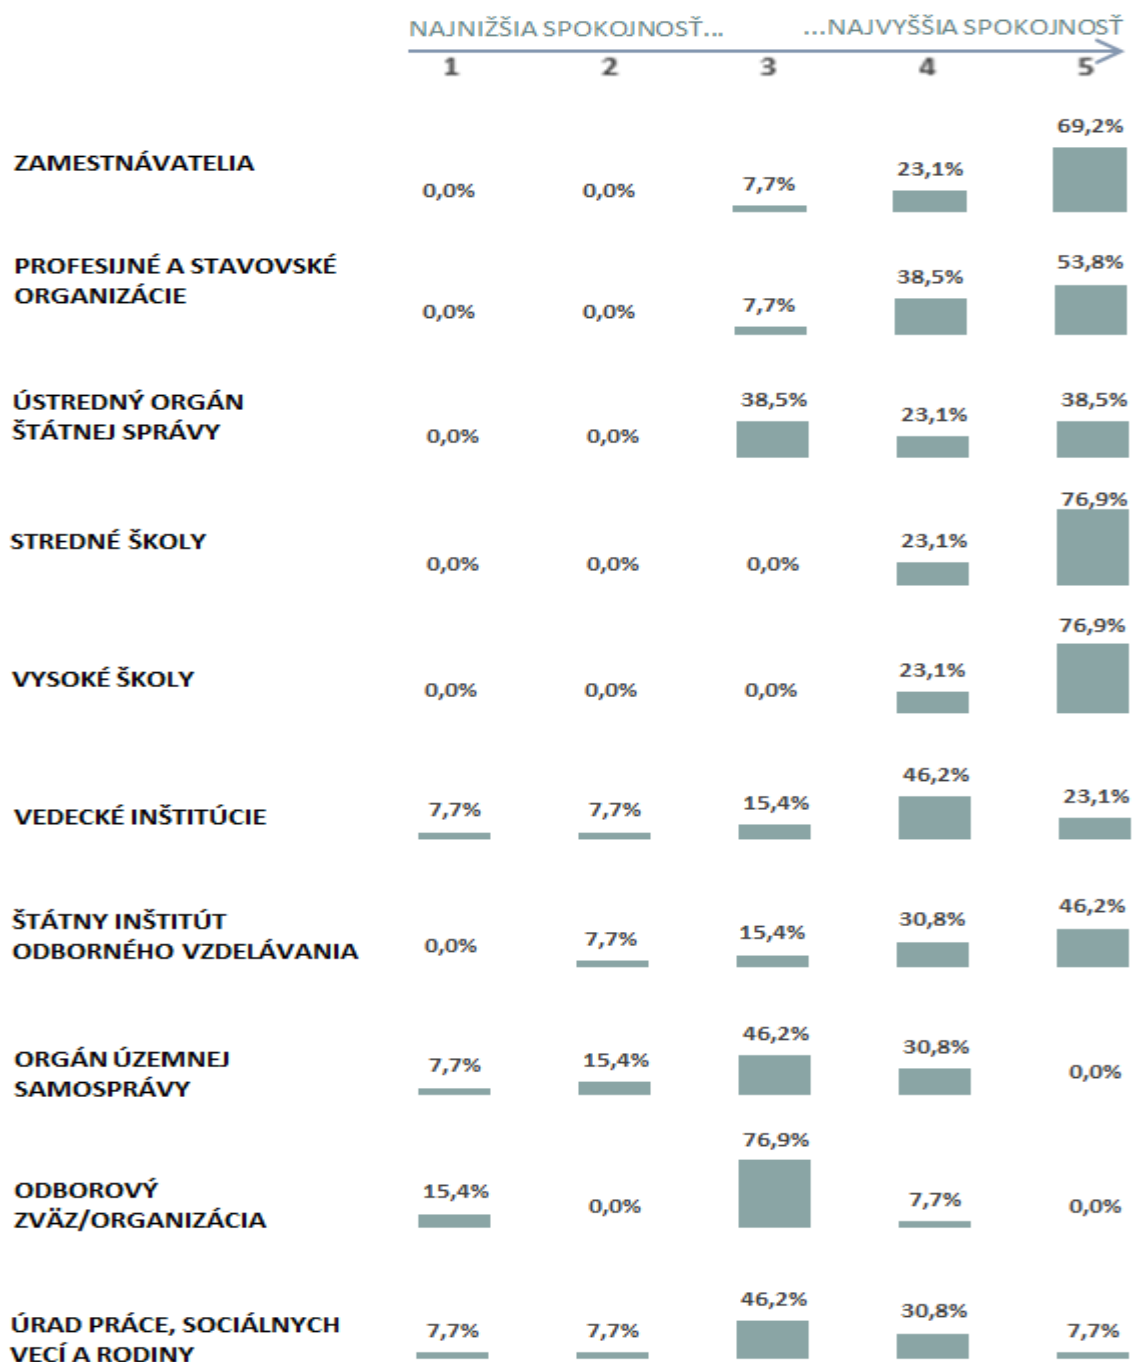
NAJNIŽŠIA SPOKOJNOSŤ... ...NAJVYŠŠIA SPOKOJNOSŤ

| | 1 | 2 | 3 | 4 | 5 |
|---|---|---|---|---|---|
| ZAMESTNÁVATELIA | 0,0% | 0,0% | 7,7% | 23,1% | 69,2% |
| PROFESIJNÉ A STAVOVSKÉ ORGANIZÁCIE | 0,0% | 0,0% | 7,7% | 38,5% | 53,8% |
| ÚSTREDNÝ ORGÁN ŠTÁTNEJ SPRÁVY | 0,0% | 0,0% | 38,5% | 23,1% | 38,5% |
| STREDNÉ ŠKOLY | 0,0% | 0,0% | 0,0% | 23,1% | 76,9% |
| VYSOKÉ ŠKOLY | 0,0% | 0,0% | 0,0% | 23,1% | 76,9% |
| VEDECKÉ INŠTITÚCIE | 7,7% | 7,7% | 15,4% | 46,2% | 23,1% |
| ŠTÁTNY INŠTITÚT ODBORNÉHO VZDELÁVANIA | 0,0% | 7,7% | 15,4% | 30,8% | 46,2% |
| ORGÁN ÚZEMNEJ SAMOSPRÁVY | 7,7% | 15,4% | 46,2% | 30,8% | 0,0% |
| ODBOROVÝ ZVÄZ/ORGANIZÁCIA | 15,4% | 0,0% | 76,9% | 7,7% | 0,0% |
| ÚRAD PRÁCE, SOCIÁLNYCH VECÍ A RODINY | 7,7% | 7,7% | 46,2% | 30,8% | 7,7% |